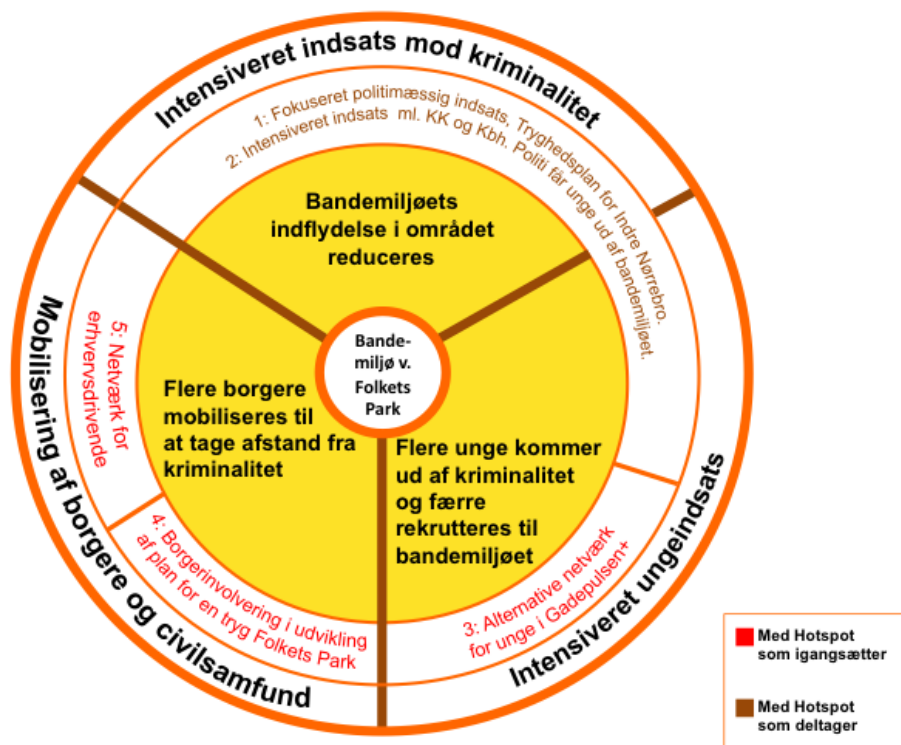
Intensiveret indsats mod kriminalitet

1: Fokuseret politimæssig indsats, Tryghedsplan for Indre Nørrebro.
2: Intensiveret indsats ml. KK og Kbh. Politi får unge ud af bandemiljøet.

Mobilisering af borgere og civilsamfund

5: Netværk for erhvervsdrivende

4: Borgerinvolvering i udvikling af plan for en tryg Folkets Park

Intensiveret ungeindsats

3: Alternative netværk for unge i Gadepulsen+

Bandemiljøets indflydelse i området reduceres

Bande-miljø v. Folkets Park

Flere borgere mobiliseres til at tage afstand fra kriminalitet

Flere unge kommer ud af kriminalitet og færre rekrutteres til bandemiljøet

Med Hotspot som igangsætter

Med Hotspot som deltager